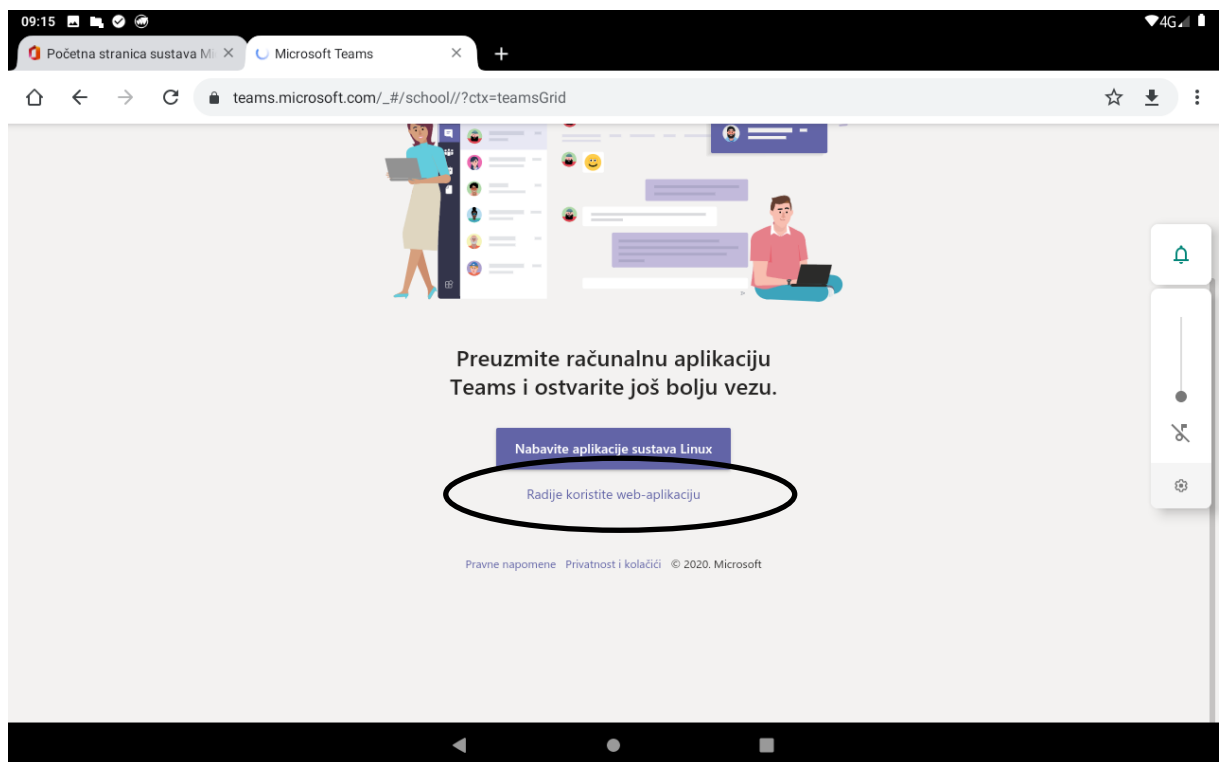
09:15

4G

Početna stranica sustava Mi

Microsoft Teams

teams.microsoft.com/_#/school//?ctx=teamsGrid

Preuzmite računalnu aplikaciju Teams i ostvarite još bolju vezu.

Nabavite aplikacije sustava Linux

Radije koristite web-aplikaciju

Pravne napomene Privatnost i kolačići © 2020. Microsoft